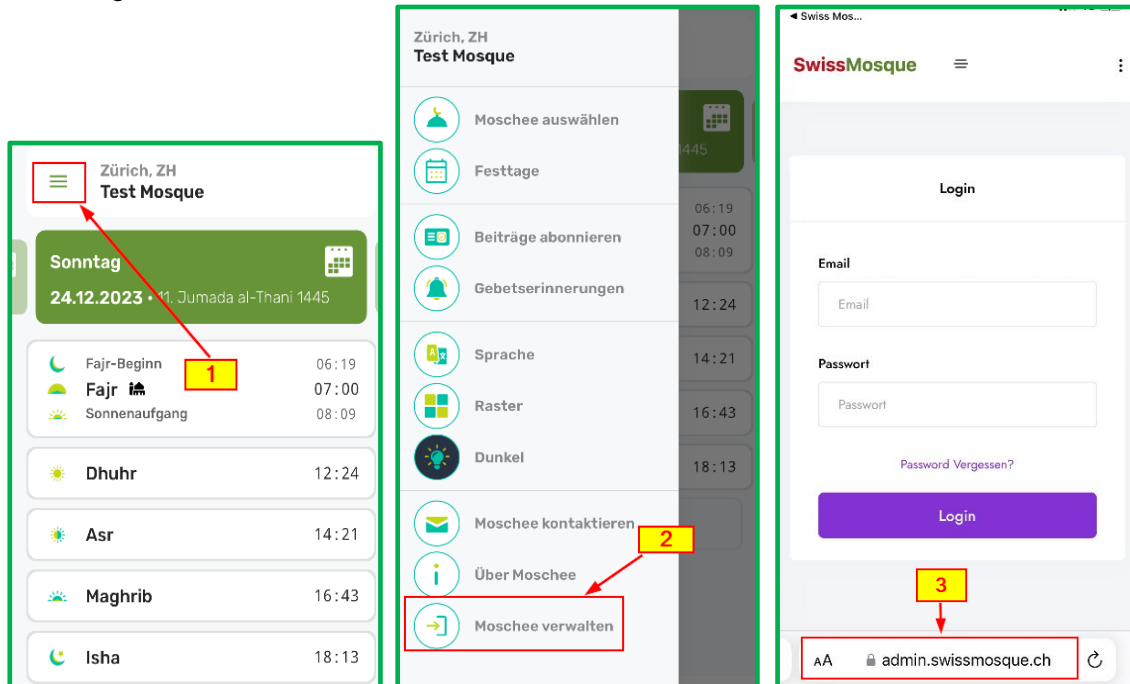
Zürich, ZH
Test Mosque

Sonntag
24.12.2023 • 11. Jumada al-Thani 1445

1

Fajr-Beginn 06:19
Fajr 07:00
Sonnenaufgang 08:09

Dhuhr 12:24

Asr 14:21

Maghrib 16:43

Isha 18:13

Zürich, ZH
Test Mosque

Moschee auswählen
Festtage
Beiträge abonnieren
Gebetserinnerungen
Sprache
Raster
Dunkel
Moschee kontaktieren
Über Moschee
Moschee verwalten

2

1445
06:19
07:00
08:09
12:24
14:21
16:43
18:13

◂ Swiss Mos...

SwissMosque

Login

Email
Email

Passwort
Passwort

Password Vergessen?

Login

3

AA admin.swissmosque.ch